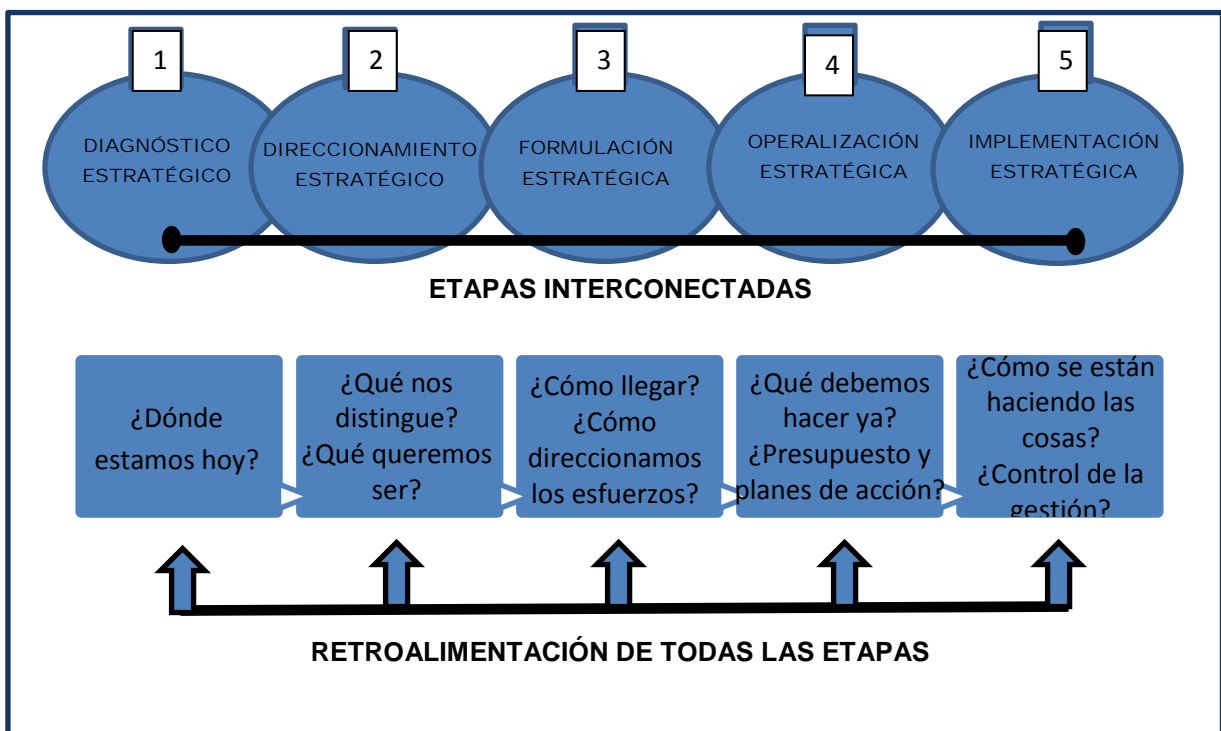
1
DIAGNÓSTICO ESTRATÉGICO

2
DIRECCIONAMIENTO ESTRATÉGICO

3
FORMULACIÓN ESTRATÉGICA

4
OPERALIZACIÓN ESTRATÉGICA

5
IMPLEMENTACIÓN ESTRATÉGICA

ETAPAS INTERCONECTADAS

¿Dónde estamos hoy?

¿Qué nos distingue? ¿Qué queremos ser?

¿Cómo llegar? ¿Cómo direccionamos los esfuerzos?

¿Qué debemos hacer ya? ¿Presupuesto y planes de acción?

¿Cómo se están haciendo las cosas? ¿Control de la gestión?

RETROALIMENTACIÓN DE TODAS LAS ETAPAS